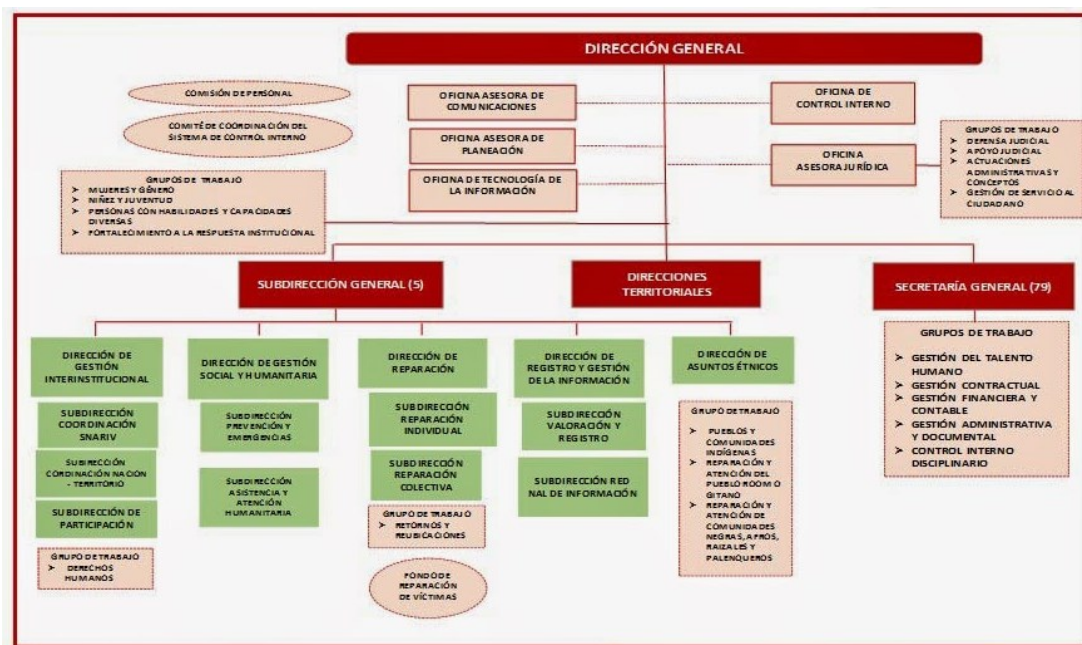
DIRECCIÓN GENERAL

COMISIÓN DE PERSONAL

COMITÉ DE COORDINACIÓN DEL SISTEMA DE CONTROL INTERNO

OFICINA ASESORA DE COMUNICACIONES

OFICINA ASESORA DE PLANEACIÓN

OFICINA DE TECNOLOGÍA DE LA INFORMACIÓN

OFICINA DE CONTROL INTERNO

OFICINA ASESORA JURÍDICA

GRUPOS DE TRABAJO
➢ DEFENSA JUDICIAL
➢ APOYO JUDICIAL
➢ ACTUACIONES ADMINISTRATIVAS Y CONCEPTOS
➢ GESTIÓN DE SERVICIO AL CIUDADANO

GRUPOS DE TRABAJO
➢ MUJERES Y GÉNERO
➢ NIÑEZ Y JUVENTUD
➢ PERSONAS CON HABILIDADES Y CAPACIDADES DIVERSAS
➢ FORTALECIMIENTO A LA RESPUESTA INSTITUCIONAL

SUBDIRECCIÓN GENERAL (5)

DIRECCIONES TERRITORIALES

SECRETARÍA GENERAL (79)

GRUPOS DE TRABAJO
➢ GESTIÓN DEL TALENTO HUMANO
➢ GESTIÓN CONTRACTUAL
➢ GESTIÓN FINANCIERA Y CONTABLE
➢ GESTIÓN ADMINISTRATIVA Y DOCUMENTAL
➢ CONTROL INTERNO DISCIPLINARIO

DIRECCIÓN DE GESTIÓN INTERINSTITUCIONAL

SUBDIRECCIÓN COORDINACIÓN SNARIV

SUBDIRECCIÓN COORDINACIÓN NACIÓN - TERRITORIO

SUBDIRECCIÓN DE PARTICIPACIÓN

GRUPO DE TRABAJO
➢ DERECHOS HUMANOS

DIRECCIÓN DE GESTIÓN SOCIAL Y HUMANITARIA

SUBDIRECCIÓN PREVENCIÓN Y EMERGENCIAS

SUBDIRECCIÓN ASISTENCIA Y ATENCIÓN HUMANITARIA

DIRECCIÓN DE REPARACIÓN

SUBDIRECCIÓN REPARACIÓN INDIVIDUAL

SUBDIRECCIÓN REPARACIÓN COLECTIVA

GRUPO DE TRABAJO
➢ RETORNOS Y REUBICACIONES

FONDO DE REPARACIÓN DE VÍCTIMAS

DIRECCIÓN DE REGISTRO Y GESTIÓN DE LA INFORMACIÓN

SUBDIRECCIÓN VALORACIÓN Y REGISTRO

SUBDIRECCIÓN RED NAL DE INFORMACIÓN

DIRECCIÓN DE ASUNTOS ÉTNICOS

GRUPO DE TRABAJO
➢ PUEBLOS Y COMUNIDADES INDÍGENAS
➢ REPARACIÓN Y ATENCIÓN DEL PUEBLO ROOM O GITANO
➢ REPARACIÓN Y ATENCIÓN DE COMUNIDADES NEGRAS, AFROS, RAIZALES Y PALENQUEROS